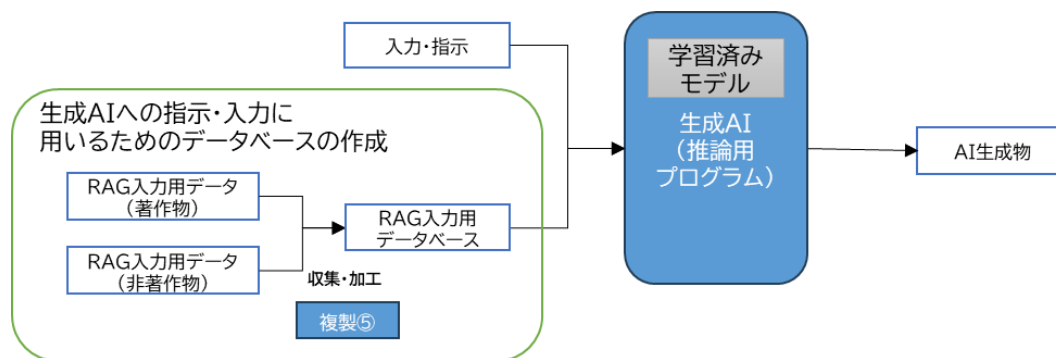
入力・指示

学習済み
モデル

生成AI
（推論用
プログラム）

AI生成物

生成AIへの指示・入力に
用いるためのデータベースの作成

RAG入力用データ
（著作物）

RAG入力用データ
（非著作物）

RAG入力用
データベース

収集・加工

複製⑤